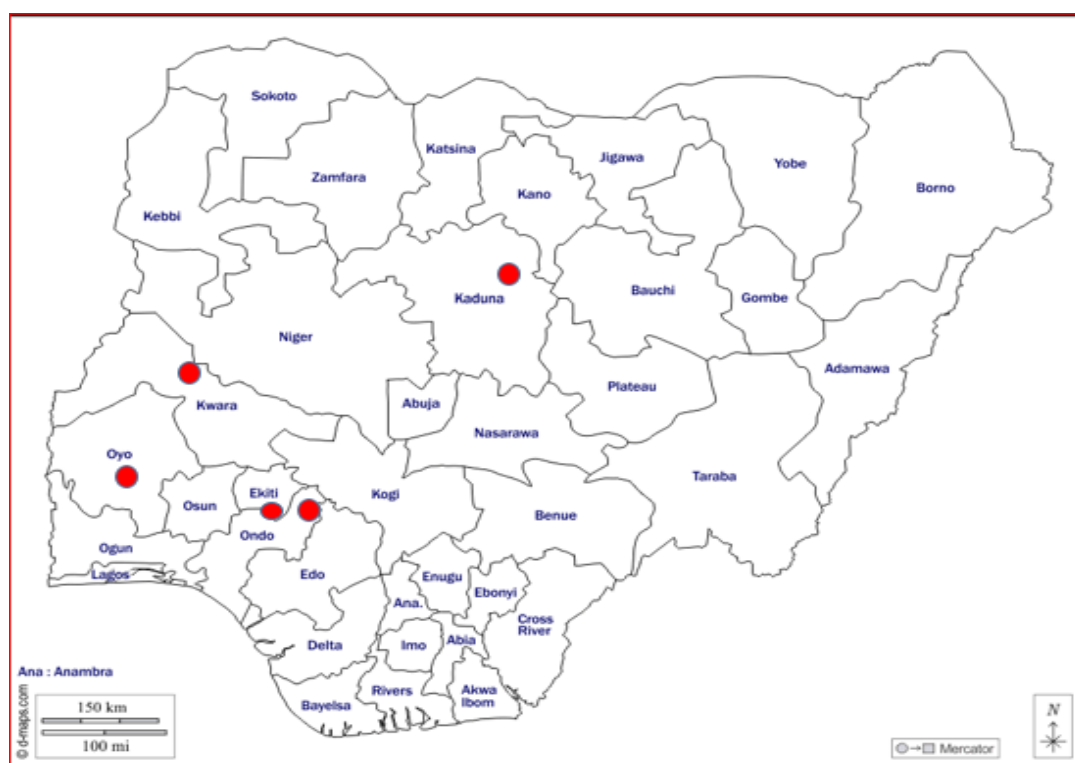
Sokoto
Katsina
Jigawa
Yobe
Zamfara
Borno
Kano
Kebbi
Kaduna
Bauchi
Gombe
Niger
Adamawa
Plateau
Kwara
Abuja
Nasarawa
Oyo
Taraba
Ekiti
Kogi
Osun
Benue
Ondo
Ogun
Lagos
Edo
Enugu
Ebonyi
Ana.
Cross River
Imo
Abia
Delta
Ana : Anambra
Rivers
Akwa Ibom
Bayelsa
© d-maps.com
150 km
100 mi
Mercator
N